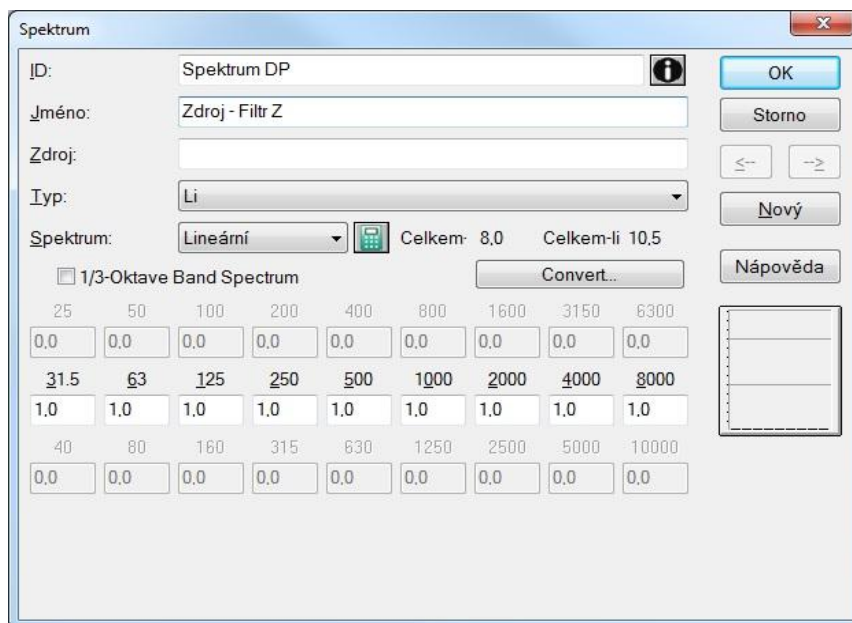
Spektrum

ID: Spektrum DP

Jméno: Zdroj - Filtr Z

Zdroj:

Typ: Li

Spektrum: Lineární Celkem- 8,0 Celkem-li 10,5

1/3-Oktave Band Spectrum

Convert...

| 25 | 50 | 100 | 200 | 400 | 800 | 1600 | 3150 | 6300 |
|---|---|---|---|---|---|---|---|---|
| 0,0 | 0,0 | 0,0 | 0,0 | 0,0 | 0,0 | 0,0 | 0,0 | 0,0 |
| 31.5 | 63 | 125 | 250 | 500 | 1000 | 2000 | 4000 | 8000 |
| 1,0 | 1,0 | 1,0 | 1,0 | 1,0 | 1,0 | 1,0 | 1,0 | 1,0 |
| 40 | 80 | 160 | 315 | 630 | 1250 | 2500 | 5000 | 10000 |
| 0,0 | 0,0 | 0,0 | 0,0 | 0,0 | 0,0 | 0,0 | 0,0 | 0,0 |

OK

Storno

<-- -->

Nový

Nápověda